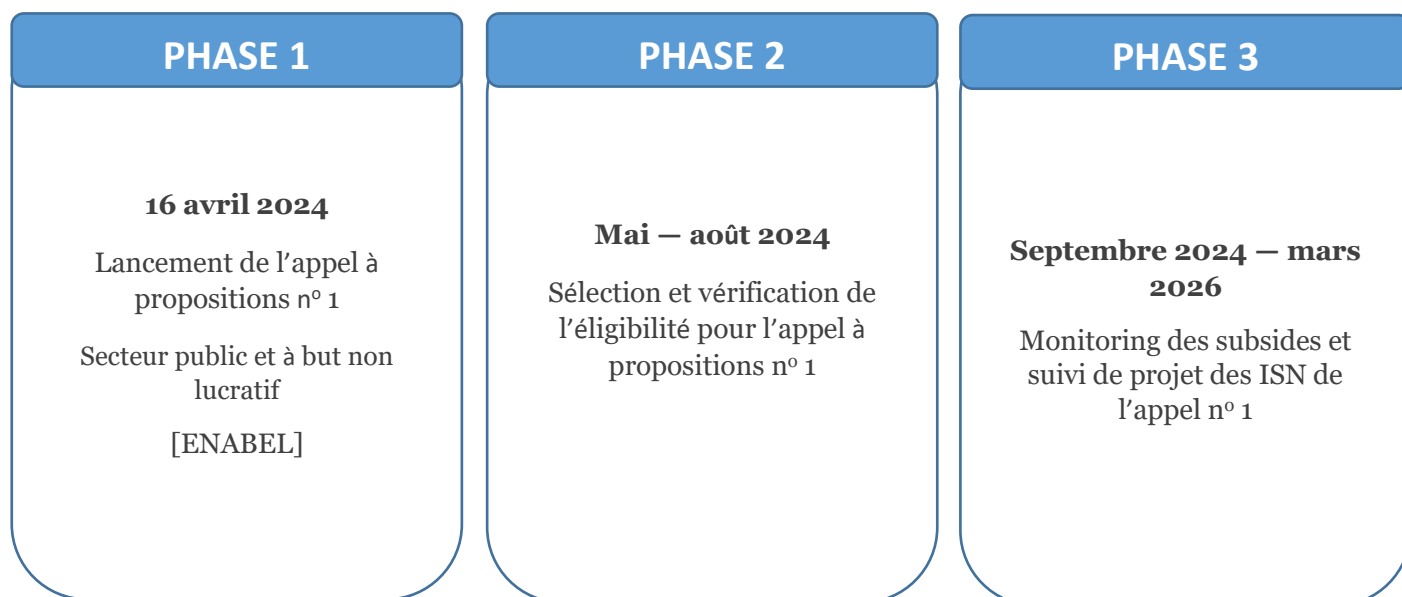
PHASE 1

16 avril 2024

Lancement de l’appel à propositions n° 1

Secteur public et à but non lucratif

[ENABEL]

PHASE 2

Mai — août 2024

Sélection et vérification de l’éligibilité pour l’appel à propositions n° 1

PHASE 3

Septembre 2024 — mars 2026

Monitoring des subsides et suivi de projet des ISN de l’appel n° 1